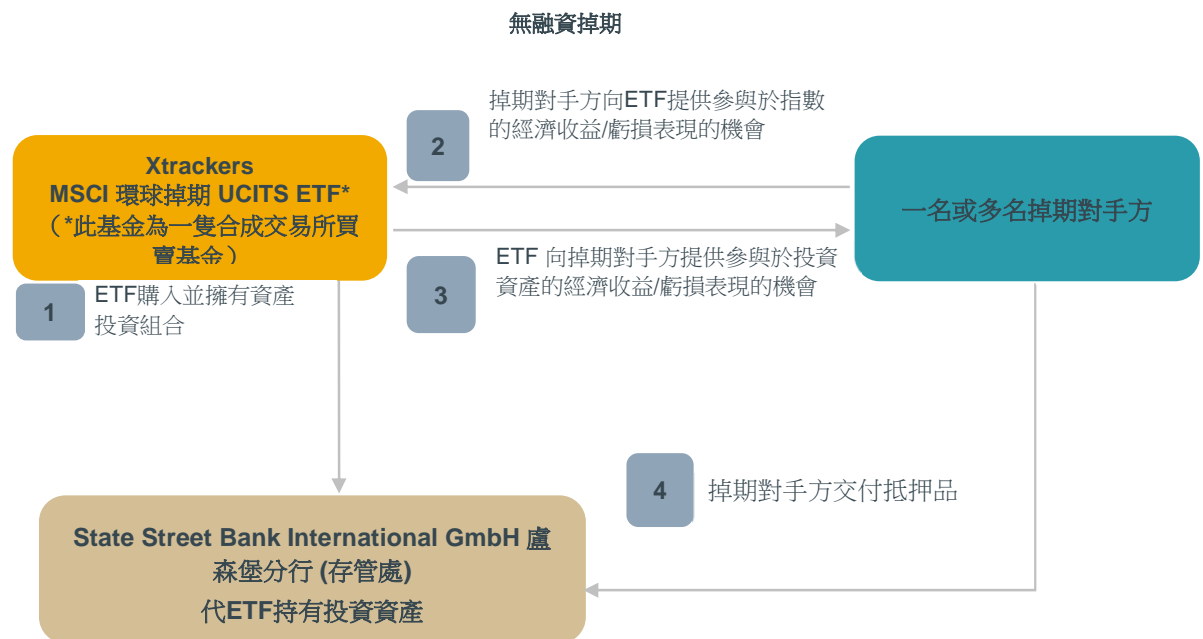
無融資掉期

2

掉期對手方向ETF提供參與於指數的經濟收益/虧損表現的機會

Xtrackers
MSCI 環球掉期 UCITS ETF*
（*此基金為一隻合成交易所買賣基金）

一名或多名掉期對手方

3

ETF 向掉期對手方提供參與於投資資產的經濟收益/虧損表現的機會

1

ETF購入並擁有資產投資組合

4

掉期對手方交付抵押品

State Street Bank International GmbH 盧森堡分行 (存管處)
代ETF持有投資資產